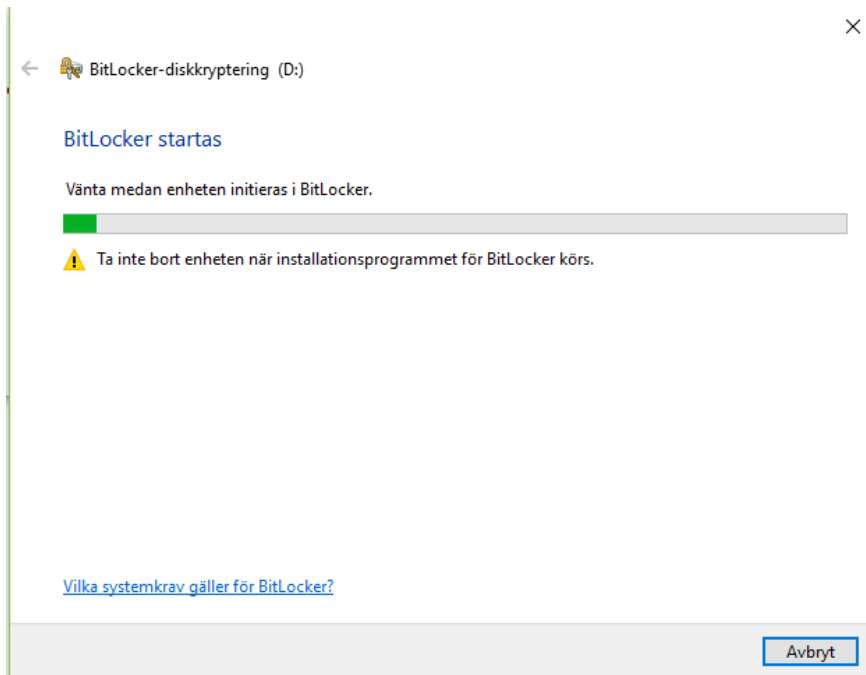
BitLocker-diskkryptering (D:)

BitLocker startas

Vänta medan enheten initieras i BitLocker.

Ta inte bort enheten när installationsprogrammet för BitLocker körs.

Vilka systemkrav gäller för BitLocker?

Avbryt